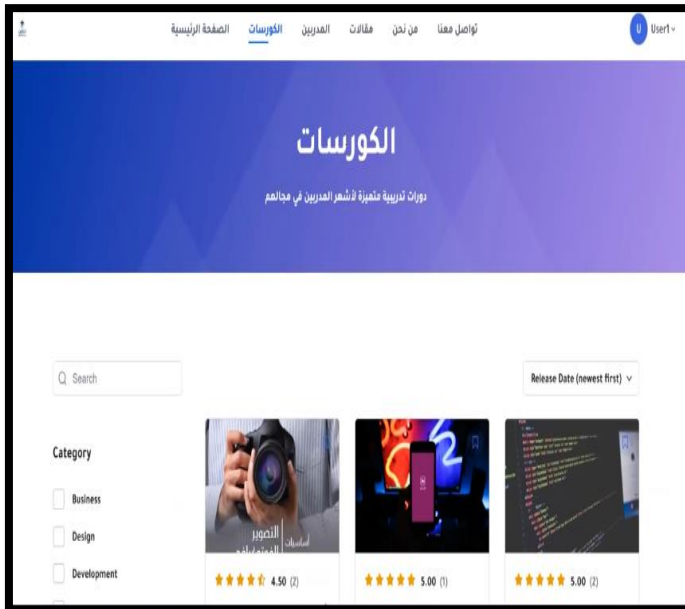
الصفحة الرئيسية الكورسات المدربين مقالات من نحن تواصل معنا

U User1

الكورسات

دورات تدريبية متميزة لأشهر المدربين في مجالهم

Search

Release Date (newest first)

Category

Business

Design

Development

أساسيات التصوير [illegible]

4.50 (2)

5.00 (1)

5.00 (2)